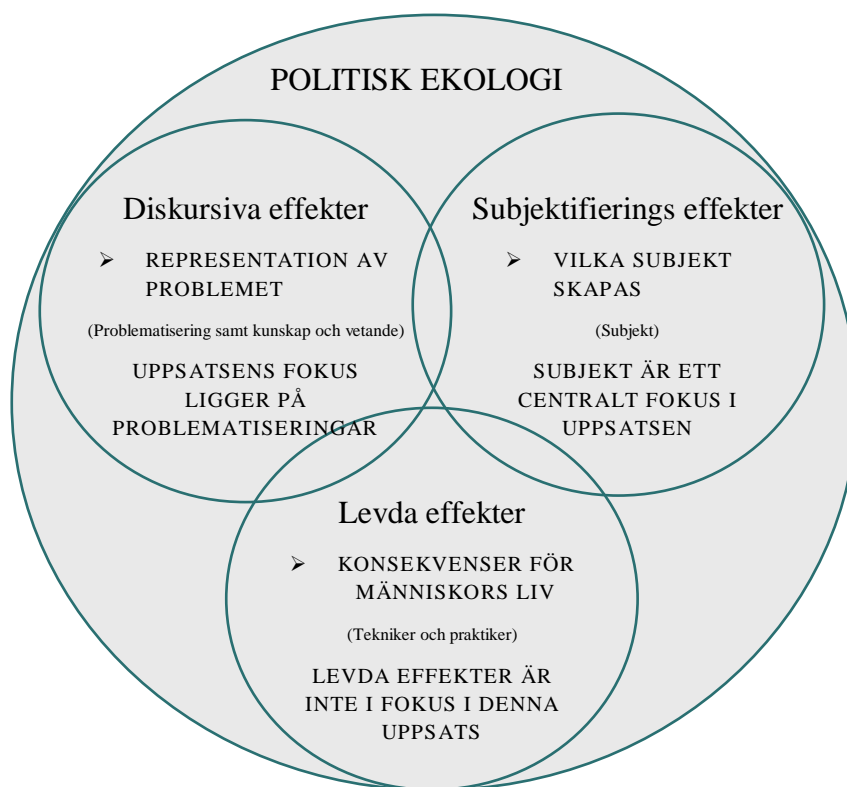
POLITISK EKOLOGI

Diskursiva effekter

➢ REPRESENTATION AV PROBLEMET

(Problematisering samt kunskap och vetande)

UPPSATSENS FOKUS LIGGER PÅ PROBLEMATISERINGAR

Subjektifierings effekter

➢ VILKA SUBJEKT SKAPAS

(Subjekt)

SUBJEKT ÄR ETT CENTRALT FOKUS I UPPSATSEN

Levda effekter

➢ KONSEKVENSER FÖR MÄNNISKORS LIV

(Tekniker och praktiker)

LEVDA EFFEKTER ÄR INTE I FOKUS I DENNA UPPSATS